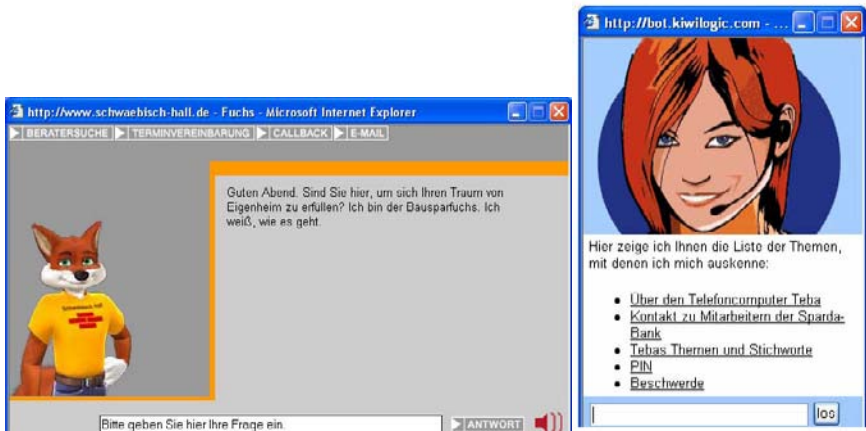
http://www.schwaebisch-hall.de - Fuchs - Microsoft Internet Explorer

BERATERSUCHE TERMINVEREINBARUNG CALLBACK E-MAIL

Guten Abend. Sind Sie hier, um sich Ihren Traum von Eigenheim zu erfüllen? Ich bin der Bausparfuchs. Ich weiß, wie es geht.

Bitte geben Sie hier Ihre Frage ein.

ANTWORT

http://bot.kiwilogic.com - ...

Hier zeige ich Ihnen die Liste der Themen, mit denen ich mich auskenne:

- Über den Telefoncomputer Teba
- Kontakt zu Mitarbeitern der Sparda-Bank
- Tebas Themen und Stichworte
- PIN
- Beschwerde

los